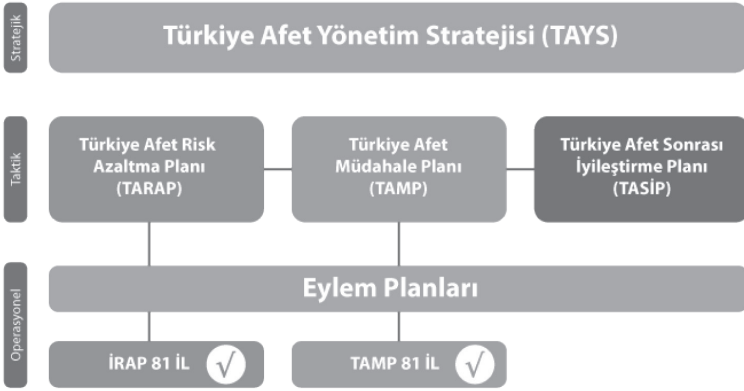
Stratejik

Türkiye Afet Yönetim Stratejisi (TAYS)

Taktik

Türkiye Afet Risk Azaltma Planı (TARAP)

Türkiye Afet Müdahale Planı (TAMP)

Türkiye Afet Sonrası İyileştirme Planı (TASİP)

Operasyonel

Eylem Planları

İRAP 81 İL √

TAMP 81 İL √